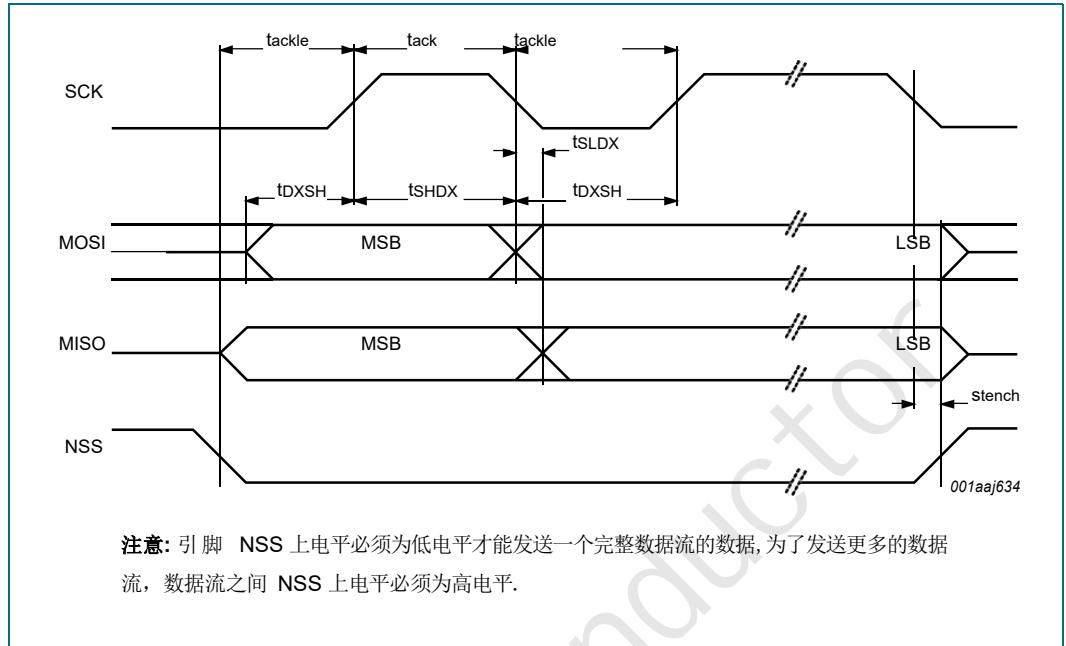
tackle
tack
tackle
SCK
tSLDX
tDXSH
tSHDX
tDXSH
MOSI
MSB
LSB
MISO
MSB
LSB
stench
NSS
001aaj634

注意: 引 脚 NSS 上电平必须为低电平才能发送一个完整数据流的数据, 为了发送更多的数据流，数据流之间 NSS 上电平必须为高电平.

nductor